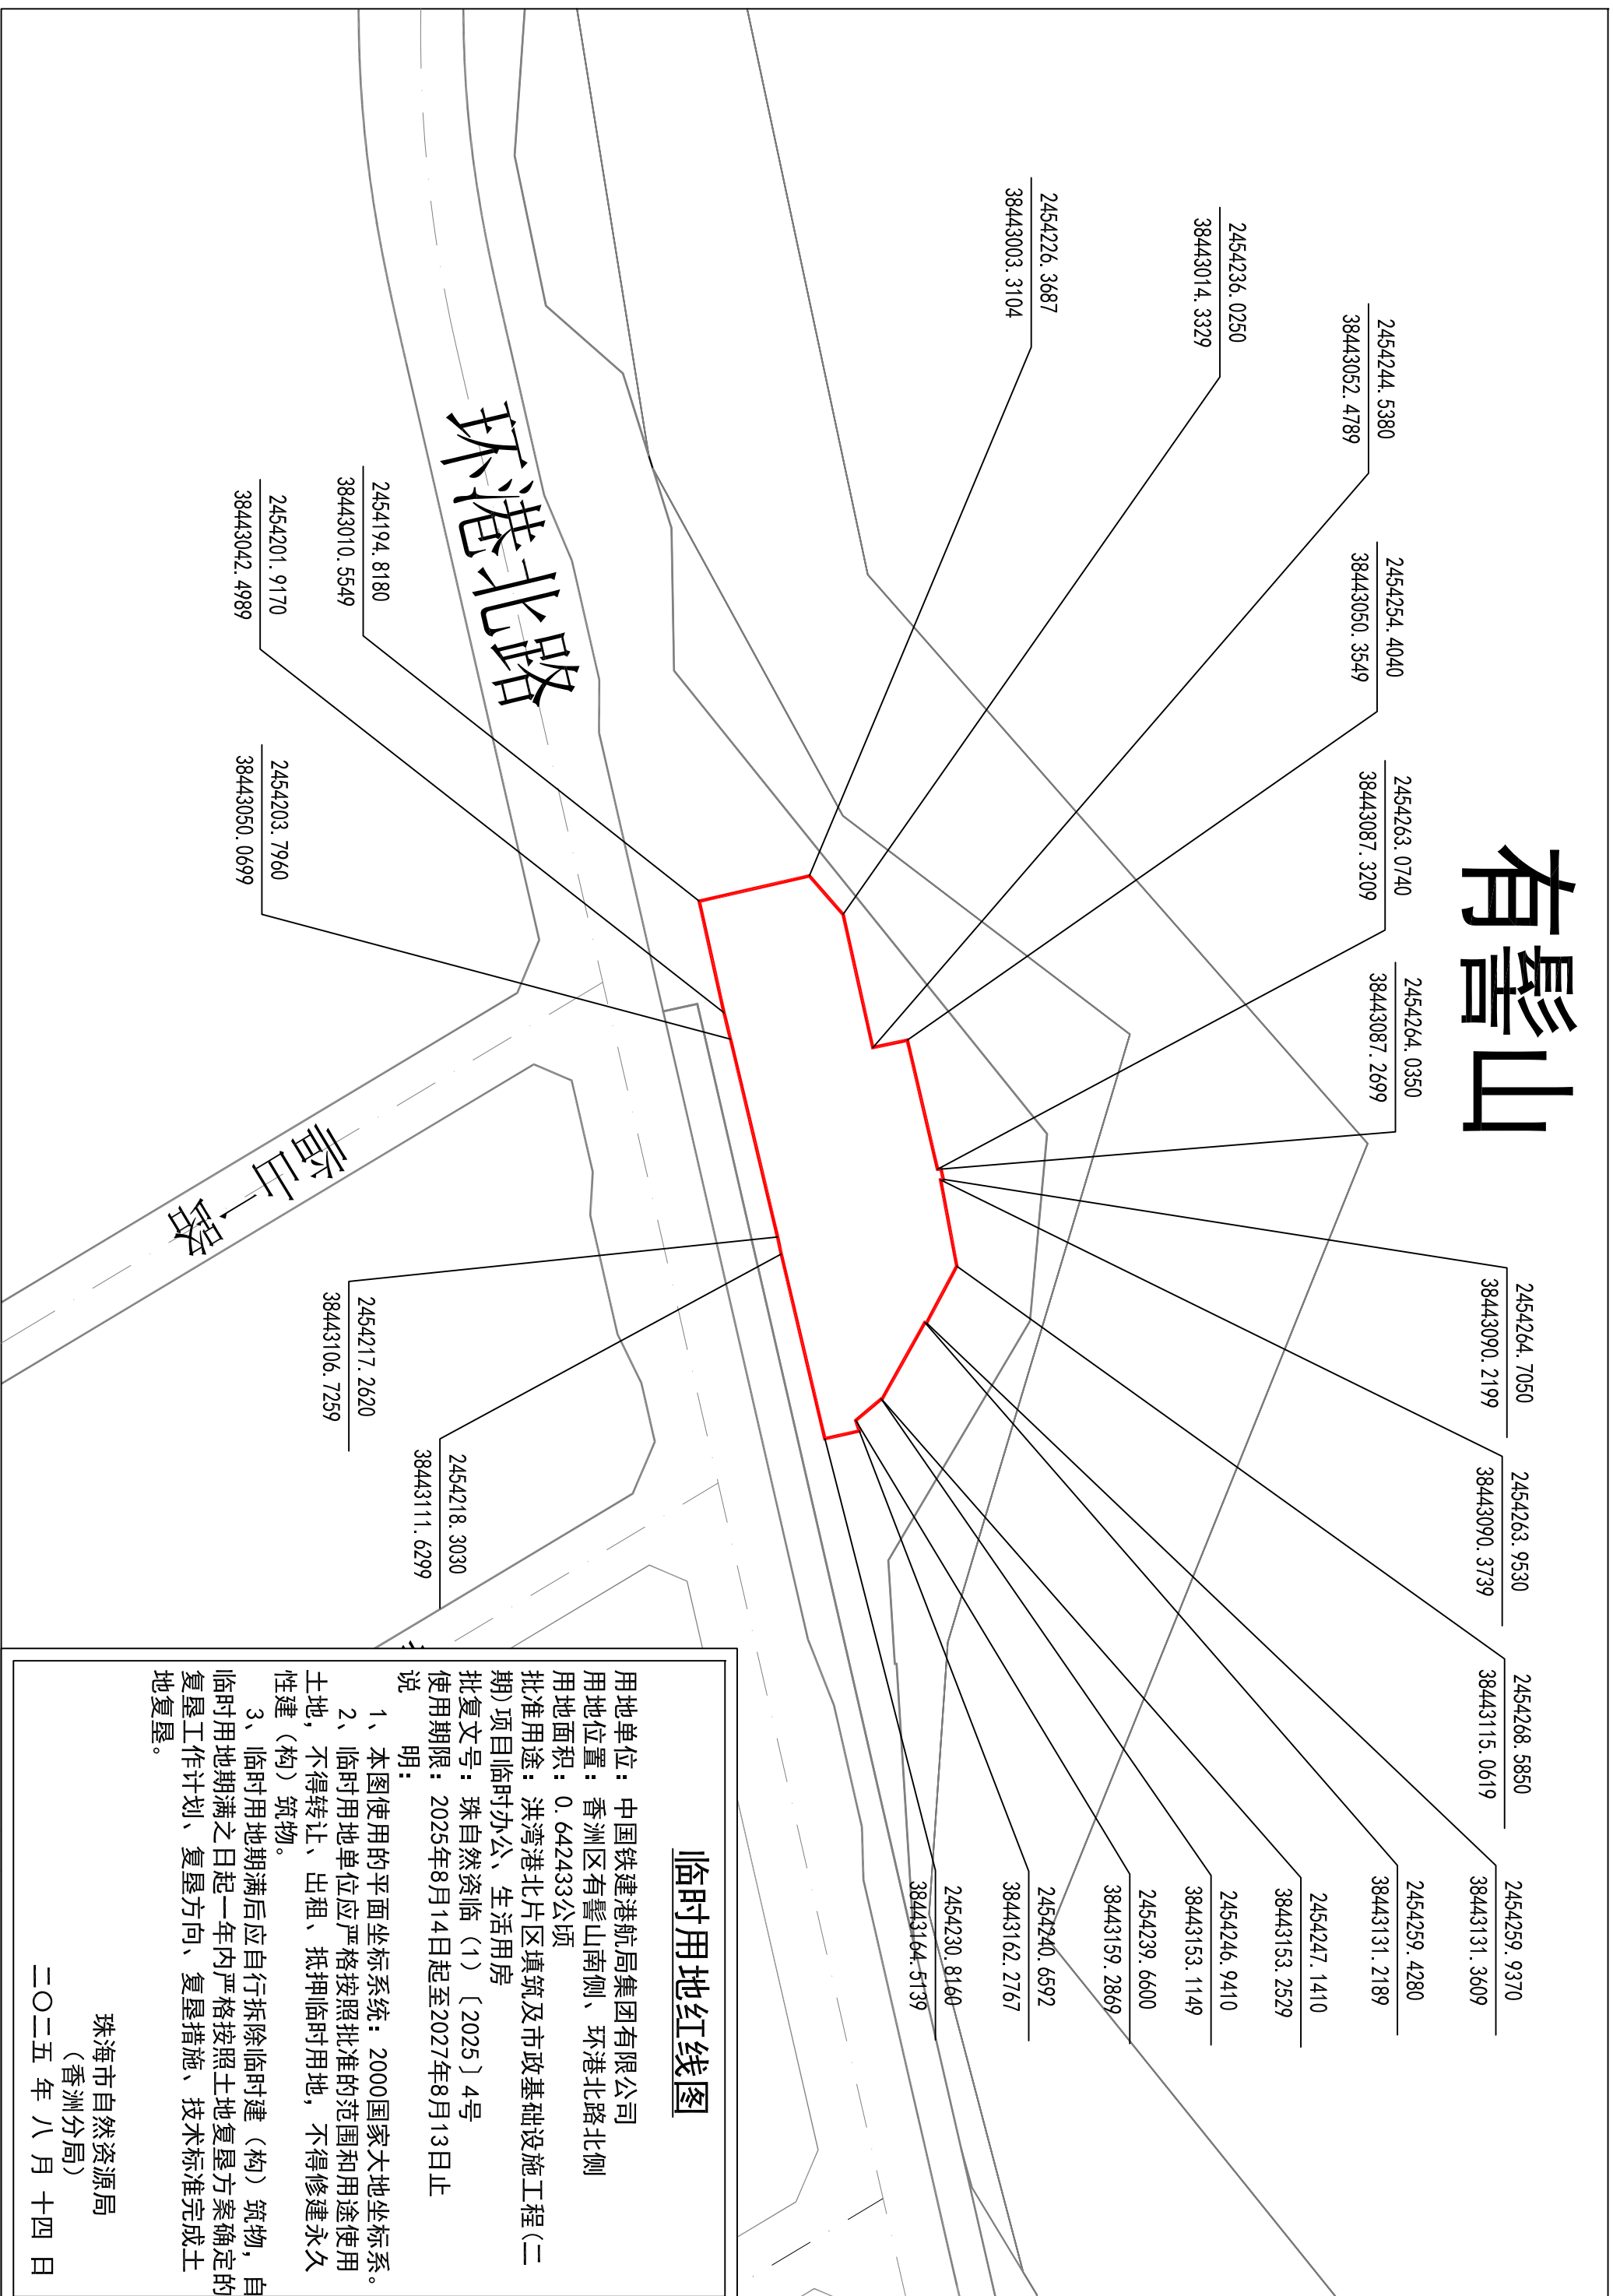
有髻山

环港北路

香二一路

2454244.5380
38443052.4789

2454236.0250
38443014.3329

2454226.3687
38443003.3104

2454254.4040
38443050.3549

2454263.0740
38443087.3209

2454264.0350
38443087.2699

2454194.8180
38443010.5549

2454201.9170
38443042.4989

2454203.7960
38443050.0699

2454217.2620
38443106.7259

2454218.3030
38443111.6299

2454264.7050
38443090.2199

2454263.9530
38443090.3739

2454268.5850
38443115.0619

2454259.9370
38443131.3609

2454259.4280
38443131.2189

2454247.1410
38443153.2529

2454246.9410
38443153.1149

2454239.6600
38443159.2869

2454240.6592
38443162.2767

2454230.8160
38443164.5139

临时用地红线图

用地单位：中国铁建港航局集团有限公司
用地位置：香洲区有髻山南侧、环港北路北侧
用地面积：0.642433公顷
批准用途：洪湾港北片区填筑及市政基础设施工程（二期）项目临时办公、生活用房
批复文号：珠自然资临（1）〔2025〕4号
使用期限：2025年8月14日起至2027年8月13日止
说 明：
1、本图使用的平面坐标系统：2000国家大地坐标系。
2、临时用地单位应严格按照批准的范围和用途使用土地，不得转让、出租、抵押临时用地，不得修建永久性建（构）筑物。
3、临时用地期满后应自行拆除临时建（构）筑物，自临时用地期满之日起一年内严格按照土地复垦方案确定的复垦工作计划、复垦方向、复垦措施、技术标准完成土地复垦。

珠海市自然资源局
（香洲分局）
二〇二五 年 八 月 十四 日